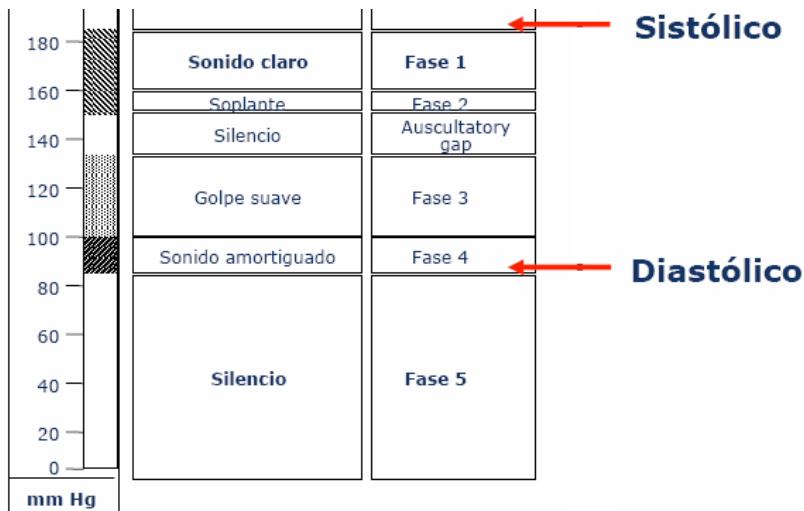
180
160
140
120
100
80
60
40
20
0
mm Hg

| Sonido | Fase |
|---|---|
| Sonido claro | Fase 1 |
| Soplante | Fase 2 |
| Silencio | Auscultatory gap |
| Golpe suave | Fase 3 |
| Sonido amortiguado | Fase 4 |
| Silencio | Fase 5 |

Sistólico
Diastólico